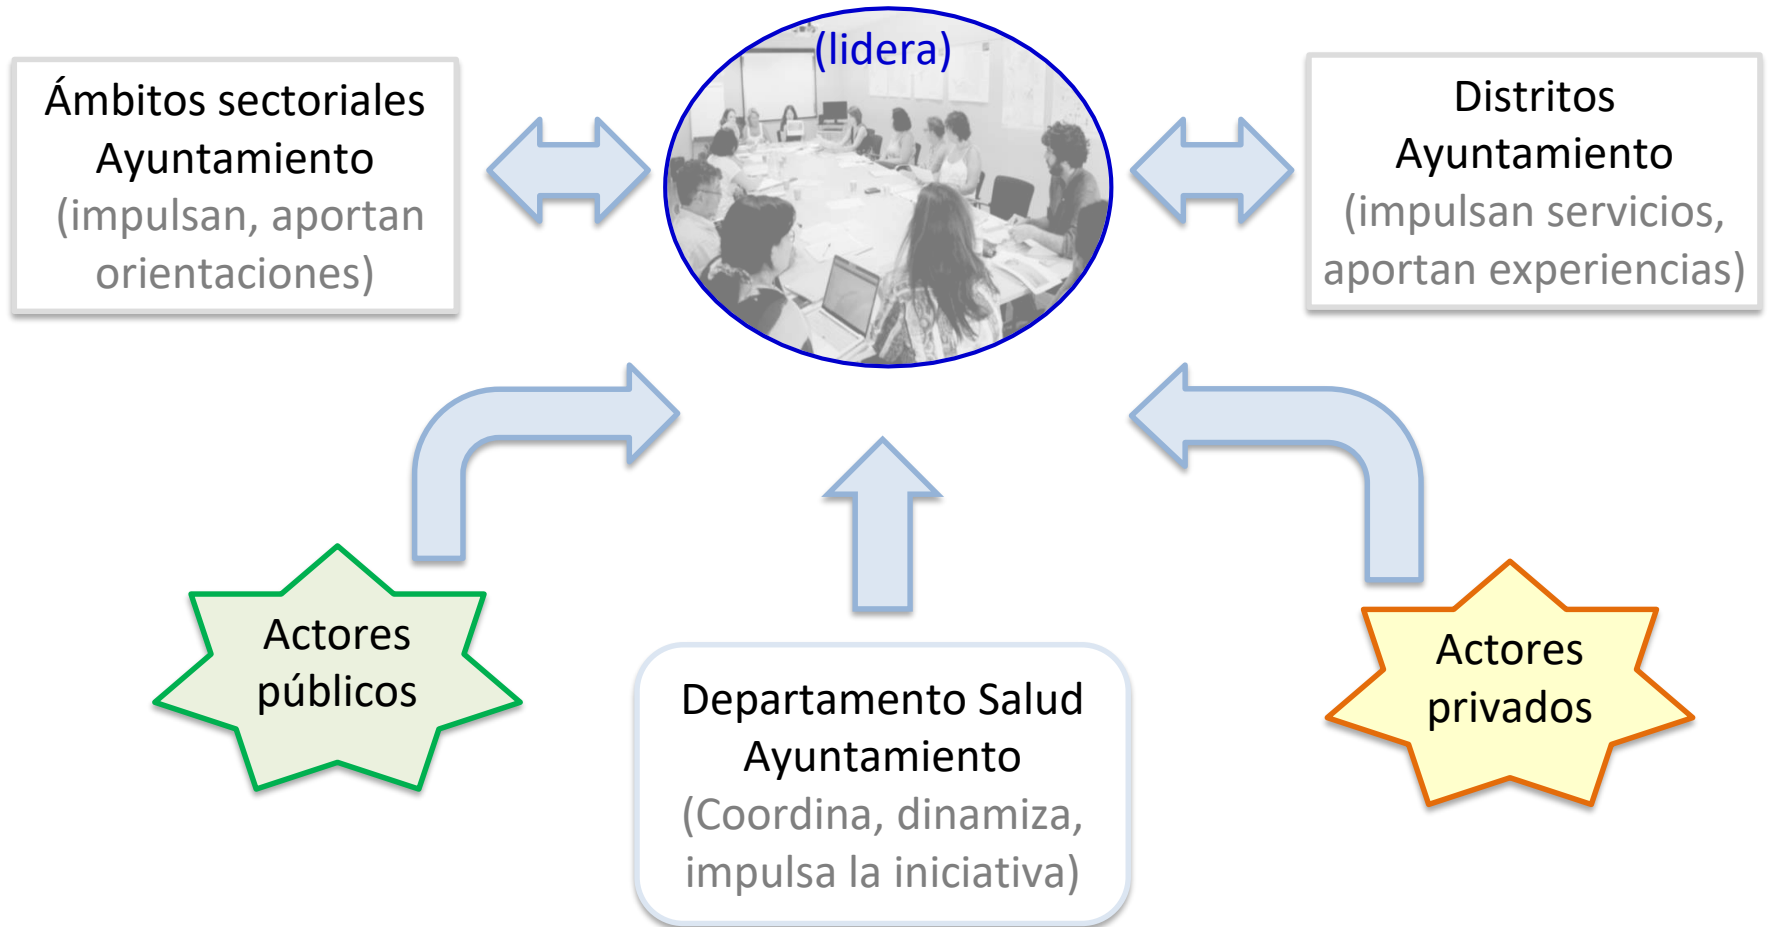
Ámbitos sectoriales Ayuntamiento (impulsan, aportan orientaciones)

(lidera)

Distritos Ayuntamiento (impulsan servicios, aportan experiencias)

Actores públicos

Departamento Salud Ayuntamiento (Coordina, dinamiza, impulsa la iniciativa)

Actores privados